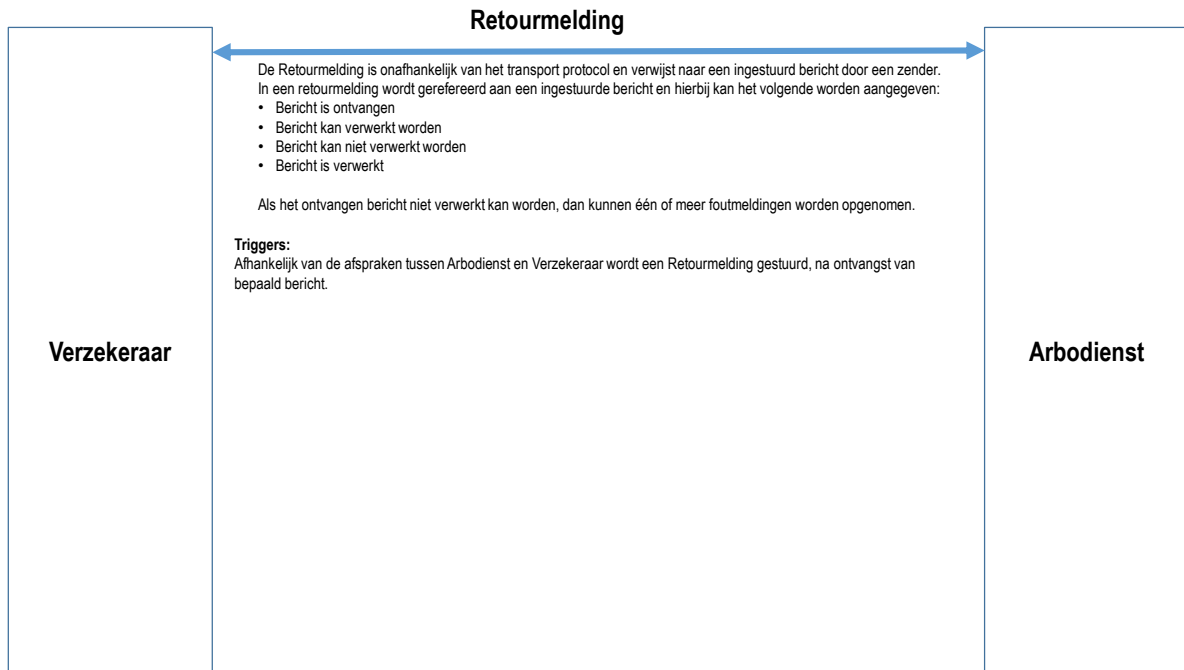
Retourmelding

De Retourmelding is onafhankelijk van het transport protocol en verwijst naar een ingestuurd bericht door een zender. In een retourmelding wordt gerefereerd aan een ingestuurde bericht en hierbij kan het volgende worden aangegeven:
• Bericht is ontvangen
• Bericht kan verwerkt worden
• Bericht kan niet verwerkt worden
• Bericht is verwerkt

Als het ontvangen bericht niet verwerkt kan worden, dan kunnen één of meer foutmeldingen worden opgenomen.

Triggers:
Afhankelijk van de afspraken tussen Arbodienst en Verzekeraar wordt een Retourmelding gestuurd, na ontvangst van bepaald bericht.

Verzekeraar

Arbodienst